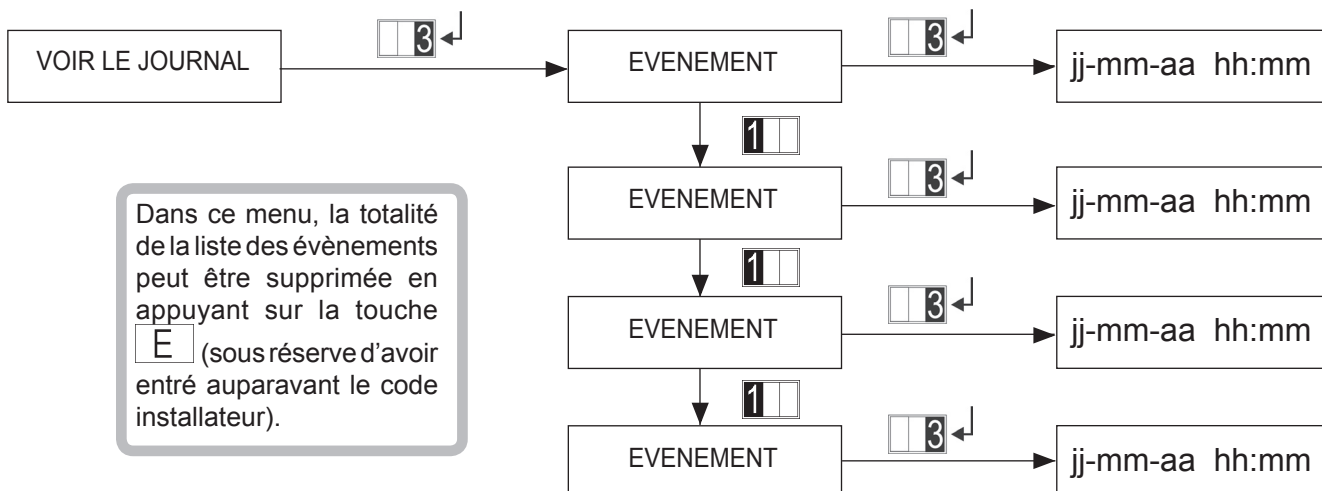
VOIR LE JOURNAL

3 ↵

EVENEMENT

3 ↵

jj-mm-aa hh:mm

1

EVENEMENT

3 ↵

jj-mm-aa hh:mm

1

EVENEMENT

3 ↵

jj-mm-aa hh:mm

1

EVENEMENT

3 ↵

jj-mm-aa hh:mm

Dans ce menu, la totalité de la liste des évènements peut être supprimée en appuyant sur la touche E (sous réserve d'avoir entré auparavant le code installateur).